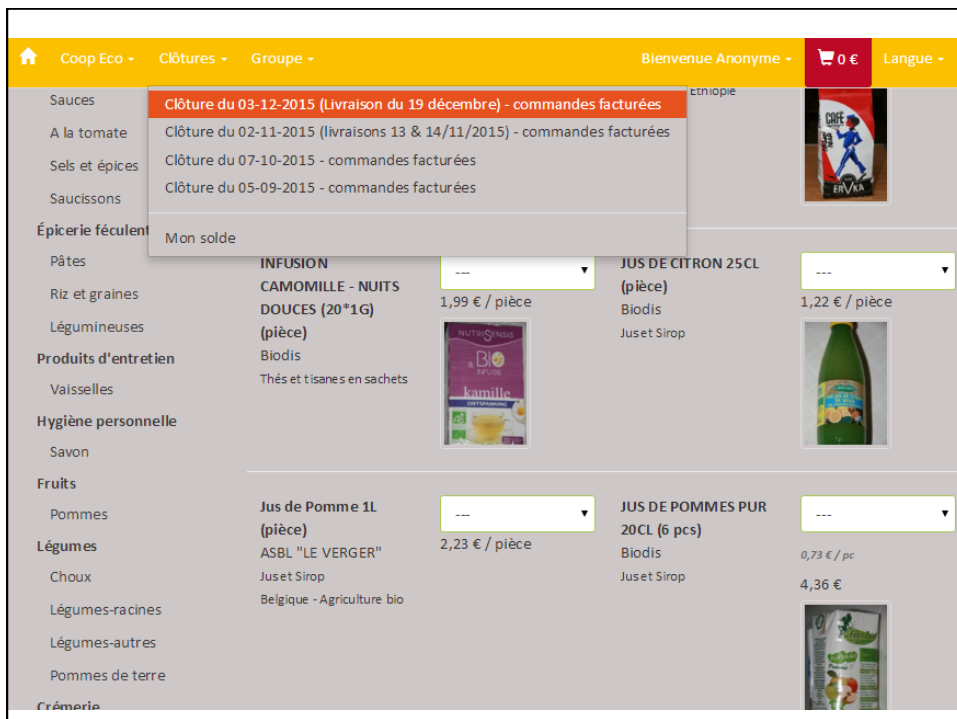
Coop Eco ▾ Clôtures ▾ Groupe ▾

Bienvenue Anonyme ▾ 0 € Langue ▾

Clôture du 03-12-2015 (Livraison du 19 décembre) - commandes facturées
Clôture du 02-11-2015 (livraisons 13 & 14/11/2015) - commandes facturées
Clôture du 07-10-2015 - commandes facturées
Clôture du 05-09-2015 - commandes facturées

Mon solde

Sauces
A la tomate
Sels et épices
Saucissons
Épicerie féculent
Pâtes
Riz et graines
Légumineuses
Produits d'entretien
Vaisselles
Hygiène personnelle
Savon
Fruits
Pommes
Légumes
Choux
Légumes-racines
Légumes-autres
Pommes de terre
Crémerie

Ethiopie

CAFE ERVKA

INFUSION CAMOMILLE - NUITS DOUCES (20*1G) (pièce)
Biodis
Thés et tisanes en sachets

---
1,99 € / pièce

NUTRISENSIS BIO INFUSE kamille ONTSPANNING

JUS DE CITRON 25CL (pièce)
Biodis
Jus et Sirop

---
1,22 € / pièce

Jus de Pomme 1L (pièce)
ASBL "LE VERGER"
Jus et Sirop
Belgique - Agriculture bio

---
2,23 € / pièce

JUS DE POMMES PUR 20CL (6 pcs)
Biodis
Jus et Sirop

---
0,73 € / pc
4,36 €